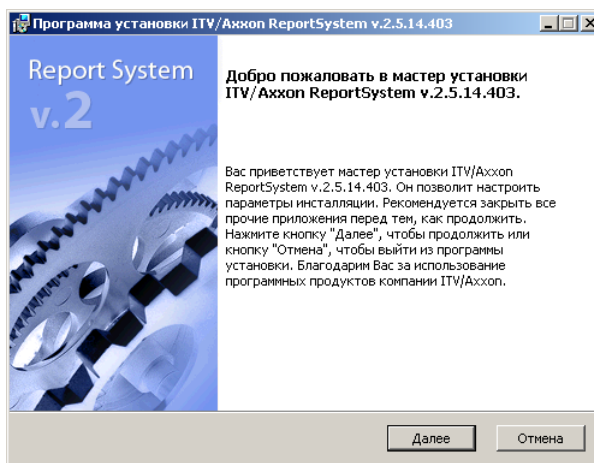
Программа установки ITV/Axxon ReportSystem v.2.5.14.403

Report System
v.2

Добро пожаловать в мастер установки ITV/Axxon ReportSystem v.2.5.14.403.

Вас приветствует мастер установки ITV/Axxon ReportSystem v.2.5.14.403. Он позволит настроить параметры инсталляции. Рекомендуется закрыть все прочие приложения перед тем, как продолжить. Нажмите кнопку "Далее", чтобы продолжить или кнопку "Отмена", чтобы выйти из программы установки. Благодарим Вас за использование программных продуктов компании ITV/Axxon.

Далее

Отмена